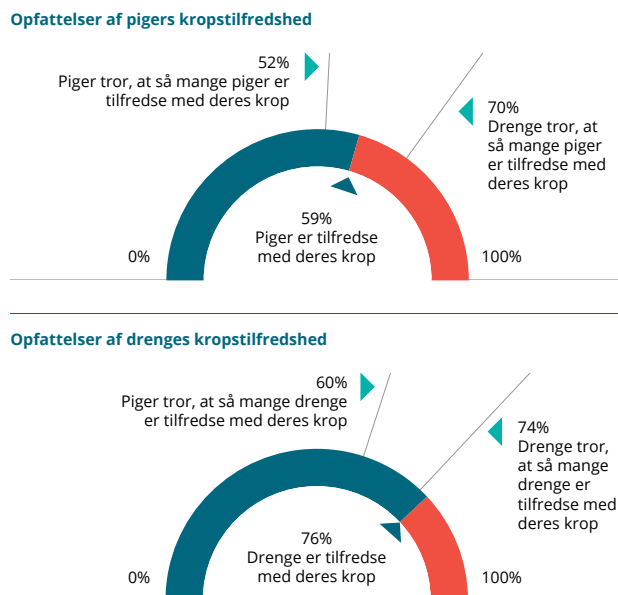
Opfattelser af pigers kropstilfredshed

52%
Piger tror, at så mange piger er tilfredse med deres krop

70%
Drenge tror, at så mange piger er tilfredse med deres krop

59%
Piger er tilfredse med deres krop

0%

100%

Opfattelser af drenges kropstilfredshed

60%
Piger tror, at så mange drenge er tilfredse med deres krop

74%
Drenge tror, at så mange drenge er tilfredse med deres krop

76%
Drenge er tilfredse med deres krop

0%

100%